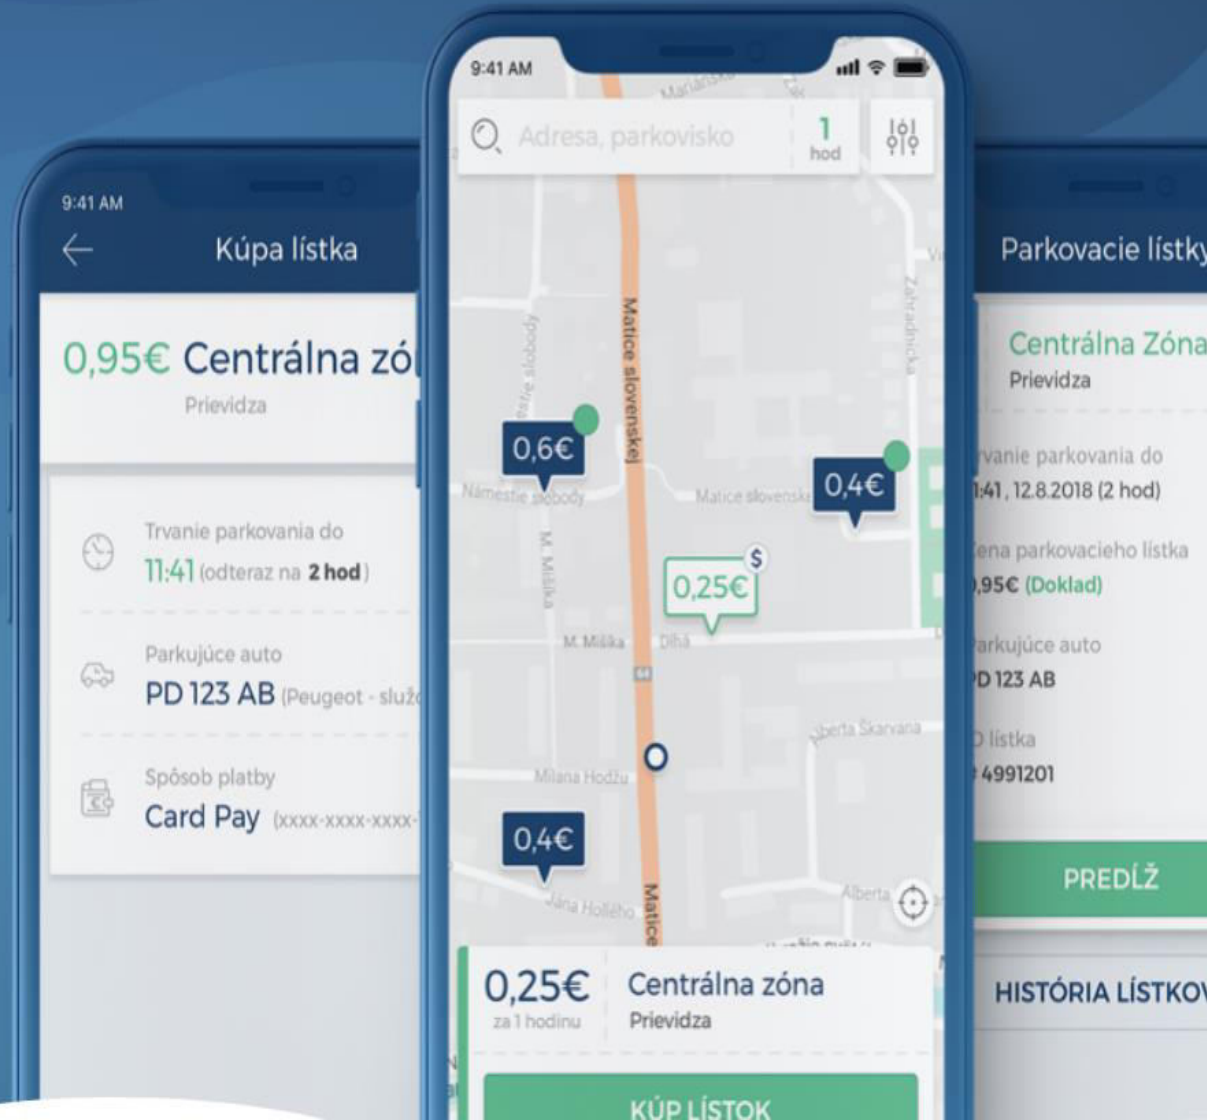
9:41 AM

Kúpa lístka

0,95€ Centrálna zó

Prievidza

Trvanie parkovania do

11:41 (odteraz na 2 hod)

Parkujúce auto

PD 123 AB (Peugeot - služ

Spôsob platby

Card Pay (xxxx-xxxx-xxxx-

9:41 AM

Adresa, parkovisko

1 hod

Matice slovenskej

Námestie slobody

Matice slovenskej

M. Mišíka

M. Mišíka

Dlhá

Milana Hodžu

Alberta Škarvana

Jána Hollého

Alberta

Matice

0,6€

0,4€

0,25€

$

0,4€

0,25€

za 1 hodinu

Centrálna zóna

Prievidza

KÚP LÍSTOK

Parkovacie lístky

Centrálna Zóna

Prievidza

rvanie parkovania do

1:41, 12.8.2018 (2 hod)

ena parkovacieho lístka

,95€ (Doklad)

arkujúce auto

D 123 AB

D lístka

4991201

PREDĹŽ

HISTÓRIA LÍSTKOV